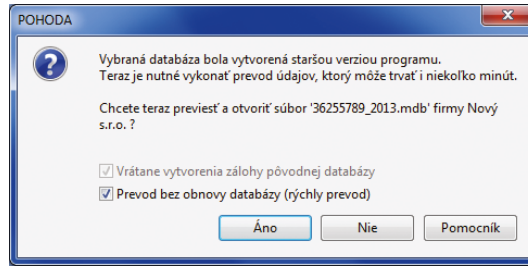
POHODA

Vybraná databáza bola vytvorená staršou verziou programu.
Teraz je nutné vykonať prevod údajov, ktorý môže trvať i niekoľko minút.

Chcete teraz previesť a otvoriť súbor '36255789_2013.mdb' firmy Nový s.r.o. ?

Vrátane vytvorenia zálohy pôvodnej databázy
Prevod bez obnovy databázy (rýchly prevod)

Áno
Nie
Pomocník